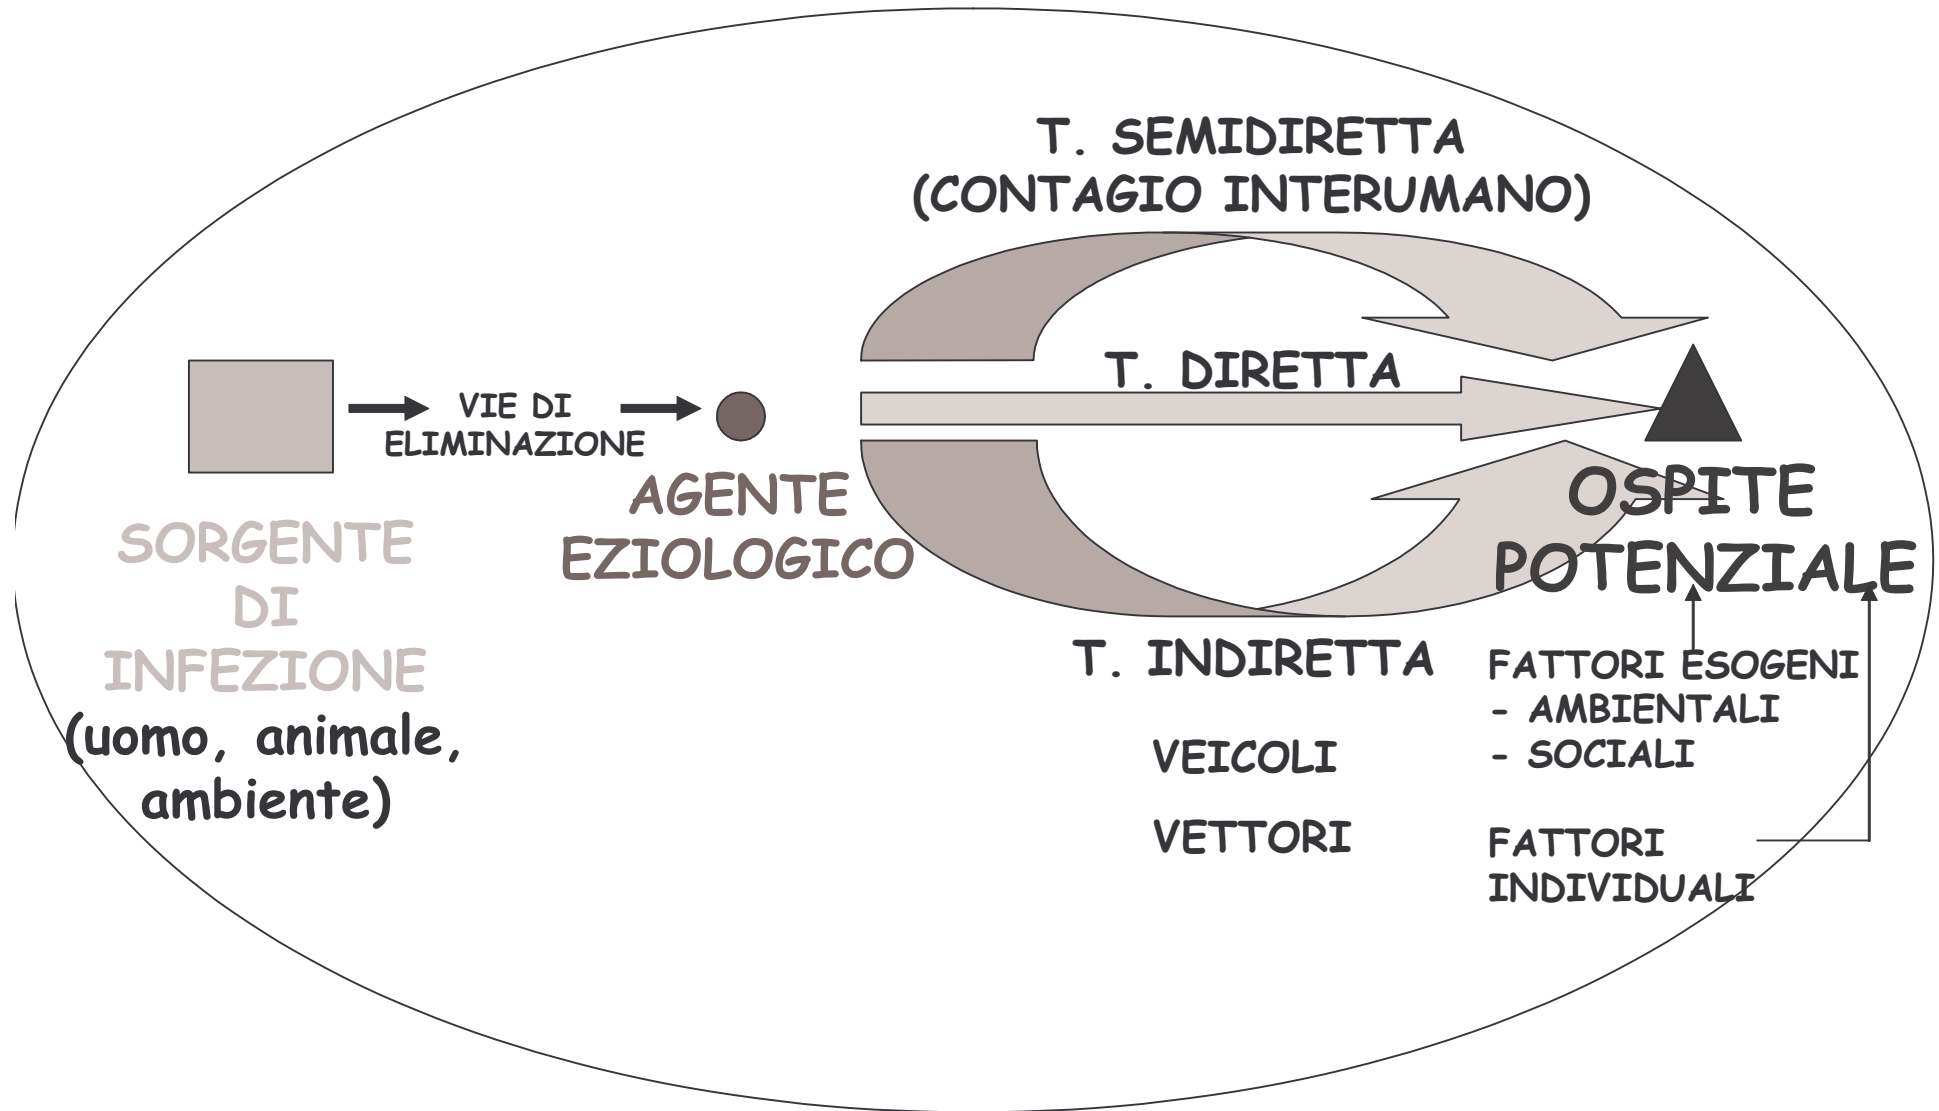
T. SEMIDIRETTA
(CONTAGIO INTERUMANO)

T. DIRETTA

VIE DI ELIMINAZIONE

AGENTE EZIOLOGICO

SORGENTE DI INFEZIONE
(uomo, animale, ambiente)

OSPITE POTENZIALE

T. INDIRETTA

VEICOLI

VETTORI

FATTORI ESOGENI
- AMBIENTALI
- SOCIALI

FATTORI INDIVIDUALI